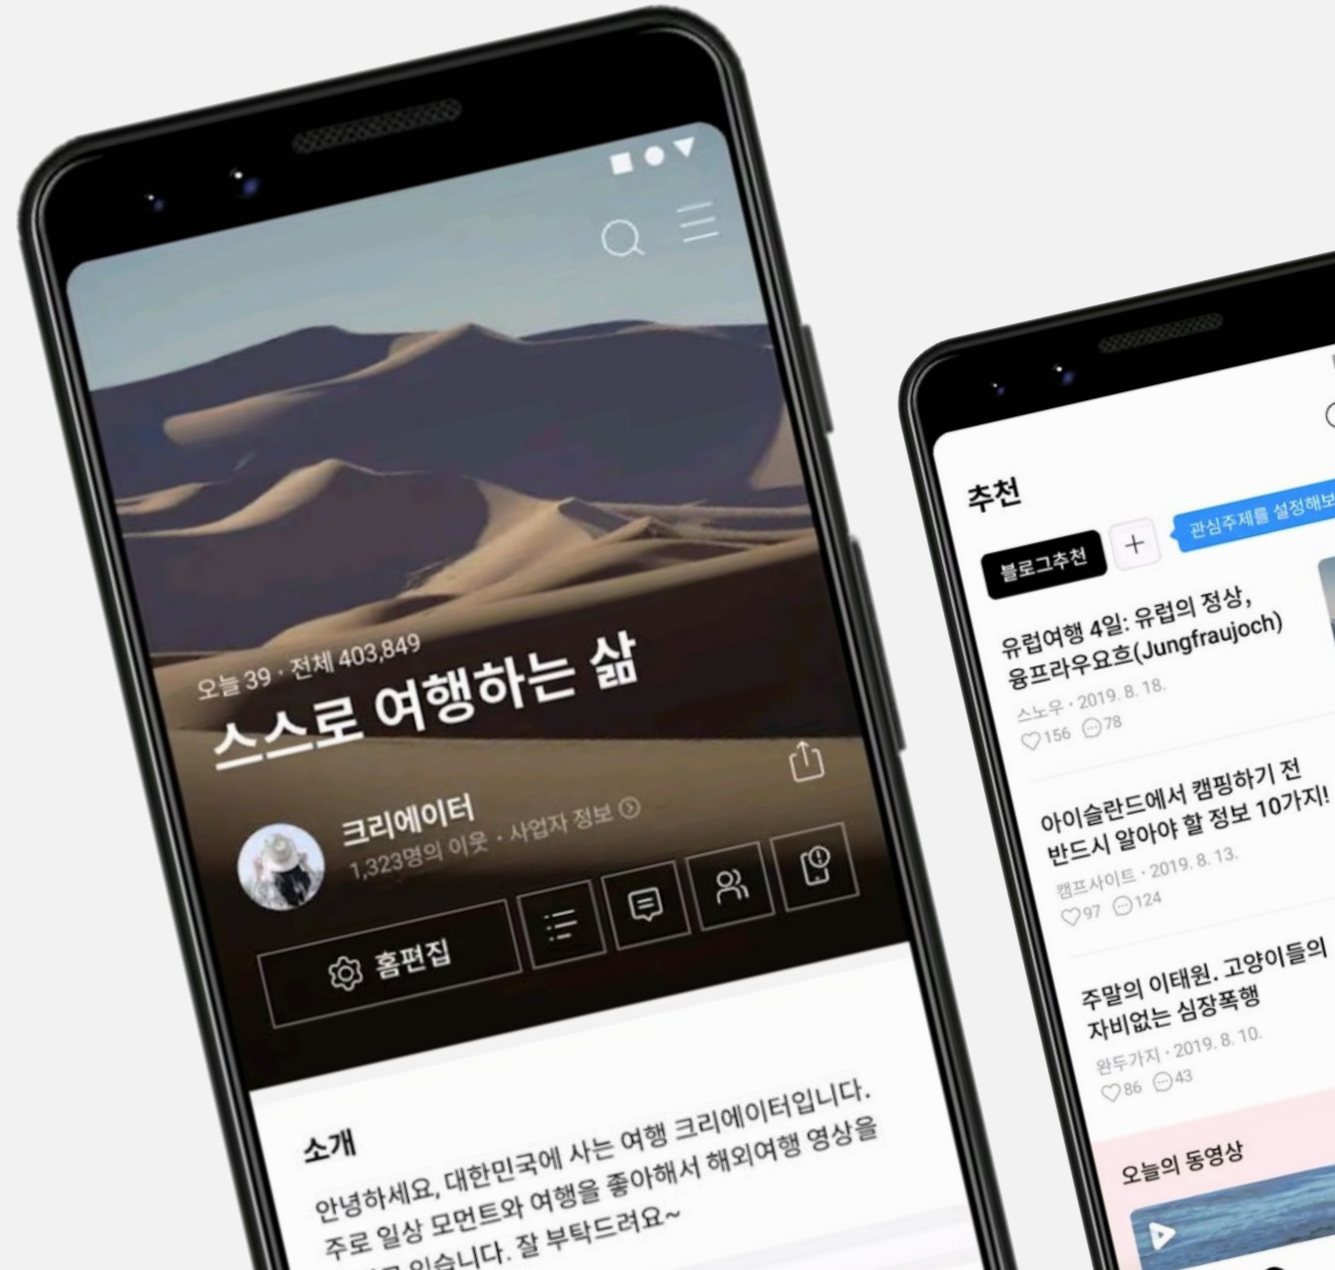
오늘 39 · 전체 403,849
스스로 여행하는 삶
크리에이터
1,323명의 이웃 · 사업자 정보
홈편집
소개
안녕하세요, 대한민국에 사는 여행 크리에이터입니다. 주로 일상 모먼트와 여행을 좋아해서 해외여행 영상을 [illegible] 있습니다. 잘 부탁드려요~

추천
블로그추천
+
관심주제를 설정해보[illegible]
유럽여행 4일: 유럽의 정상, 융프라우요흐(Jungfraujoch)
스노우 · 2019. 8. 18.
156 78
아이슬란드에서 캠핑하기 전 반드시 알아야 할 정보 10가지!
캠프사이트 · 2019. 8. 13.
97 124
주말의 이태원. 고양이들의 자비없는 심장폭행
완두가지 · 2019. 8. 10.
86 43
오늘의 동영상